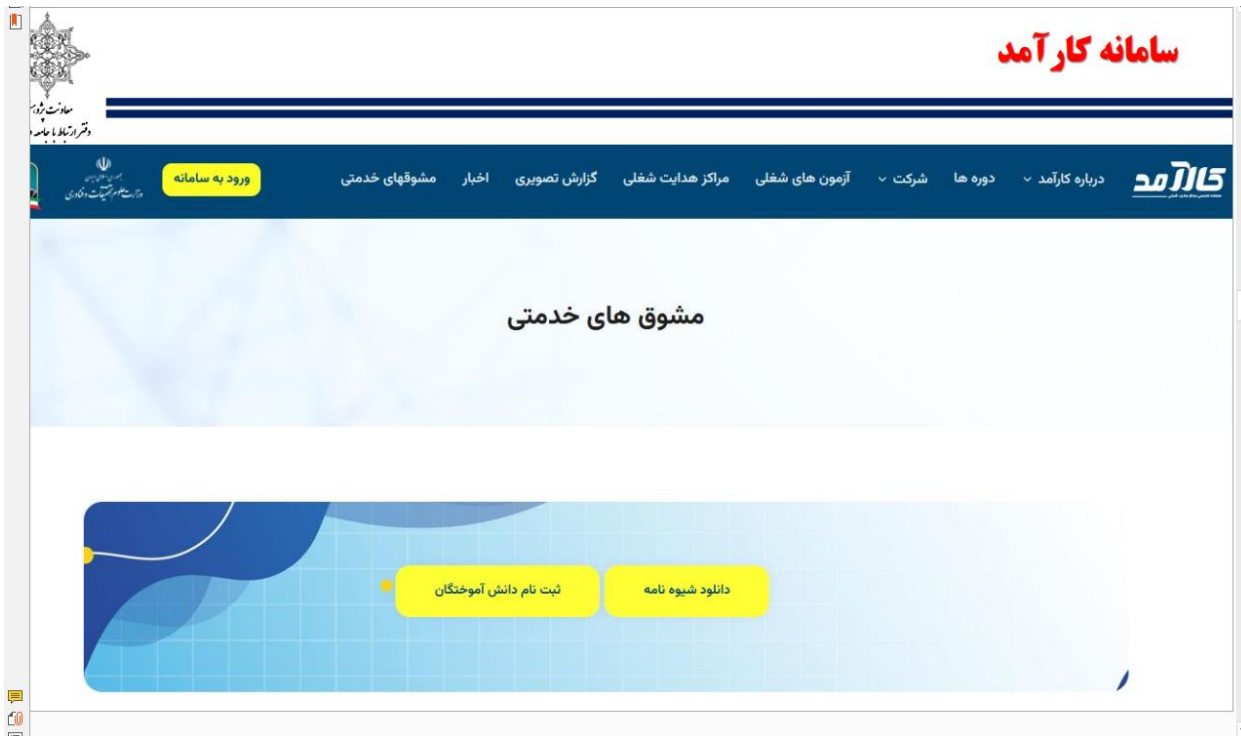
سامانه کارآمد

معاونت پژوه
دفتر ارتباط با جامعه

کارآمد

درباره کارآمد
دوره ها
شرکت
آزمون های شغلی
مراکز هدایت شغلی
گزارش تصویری
اخبار
مشوقهای خدمتی
ورود به سامانه

وزارت علوم، تحقیقات و فناوری

مشوق های خدمتی

دانلود شیوه نامه
ثبت نام دانش آموختگان